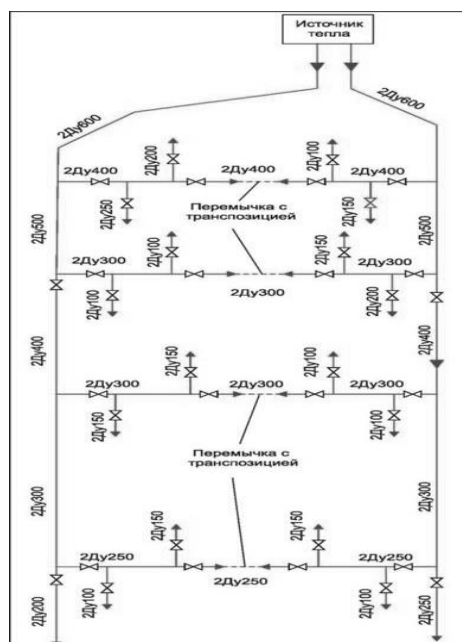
Источник тепла

2Ду600
2Ду600

2Ду400
2Ду200
2Ду400
2Ду100
2Ду400
2Ду250
2Ду150
Перемычка с транспозицией
2Ду500
2Ду500

2Ду300
2Ду100
2Ду150
2Ду300
2Ду300
2Ду100
2Ду200

2Ду400
2Ду400

2Ду150
2Ду100
2Ду300
2Ду300
2Ду300
2Ду150
2Ду100

Перемычка с транспозицией

2Ду300
2Ду300

2Ду150
2Ду150
2Ду250
2Ду250
2Ду100
2Ду250
2Ду100
2Ду200
2Ду250